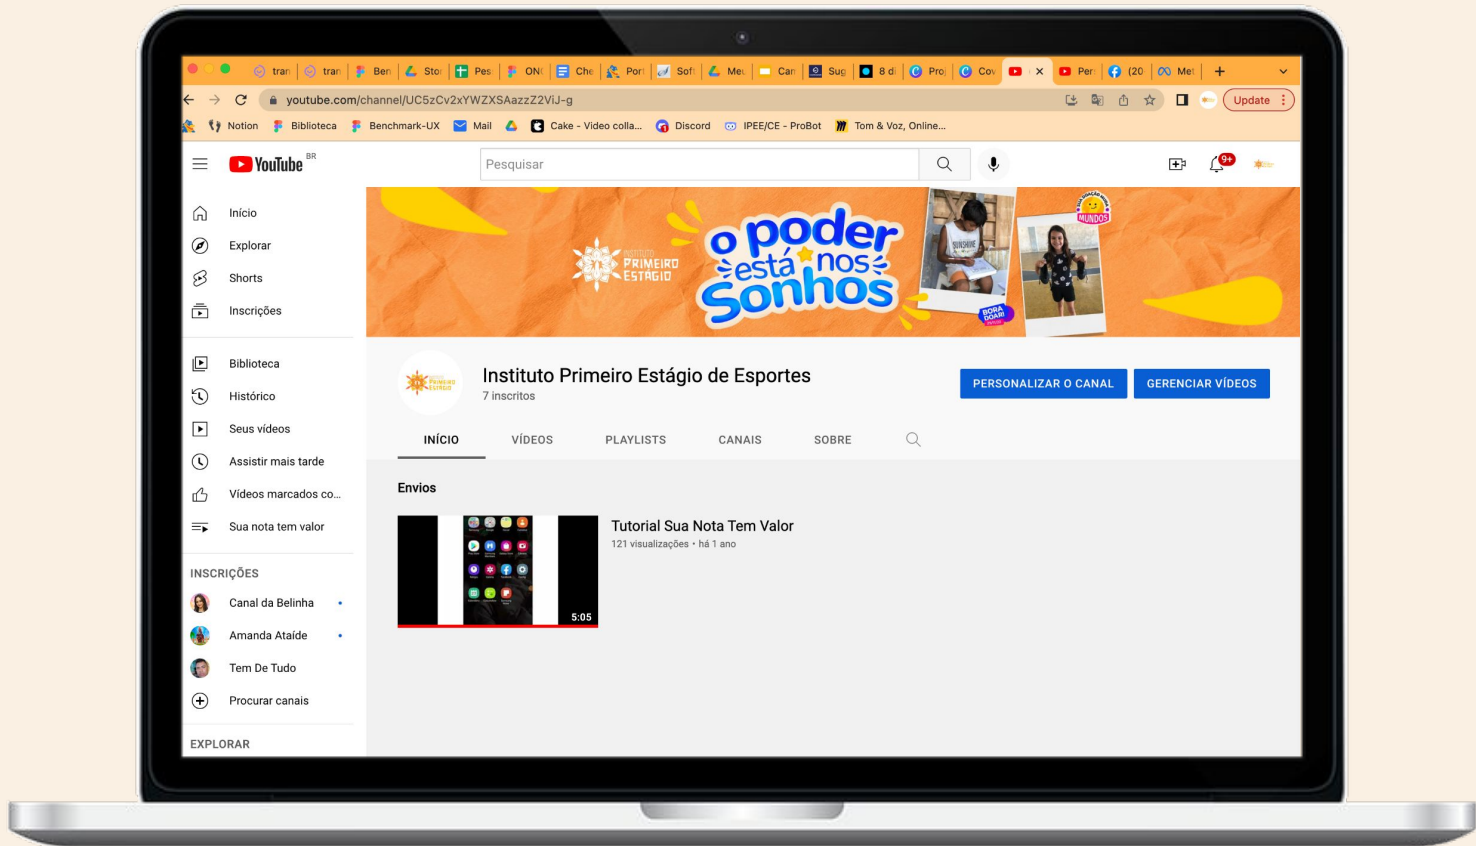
tran | tran | Ben | Stor | Pes | ONI | Che | Port | Soft | Mec | Can | Sug | 8 di | Proj | Cov | × | Pers | (20 | Met | +

youtube.com/channel/UC5zCv2xYWZXSAazzZ2ViJ-g

Update

Notion | Biblioteca | Benchmark-UX | Mail | Cake - Video colla... | Discord | IPEE/CE - ProBot | Tom & Voz, Online...

YouTube BR

Pesquisar

9+

Início
Explorar
Shorts
Inscrições

Biblioteca
Histórico
Seus vídeos
Assistir mais tarde
Vídeos marcados co...
Sua nota tem valor

INSCRIÇÕES
Canal da Belinha
Amanda Ataíde
Tem De Tudo
Procurar canais

EXPLORAR

INSTITUTO PRIMEIRO ESTÁGIO

o poder está nos sonhos

SUNSHINE

BORA DOAR!

MUNDOS

Instituto Primeiro Estágio de Esportes
7 inscritos

PERSONALIZAR O CANAL
GERENCIAR VÍDEOS

INÍCIO | VÍDEOS | PLAYLISTS | CANAIS | SOBRE

Envios

5:05

Tutorial Sua Nota Tem Valor
121 visualizações • há 1 ano